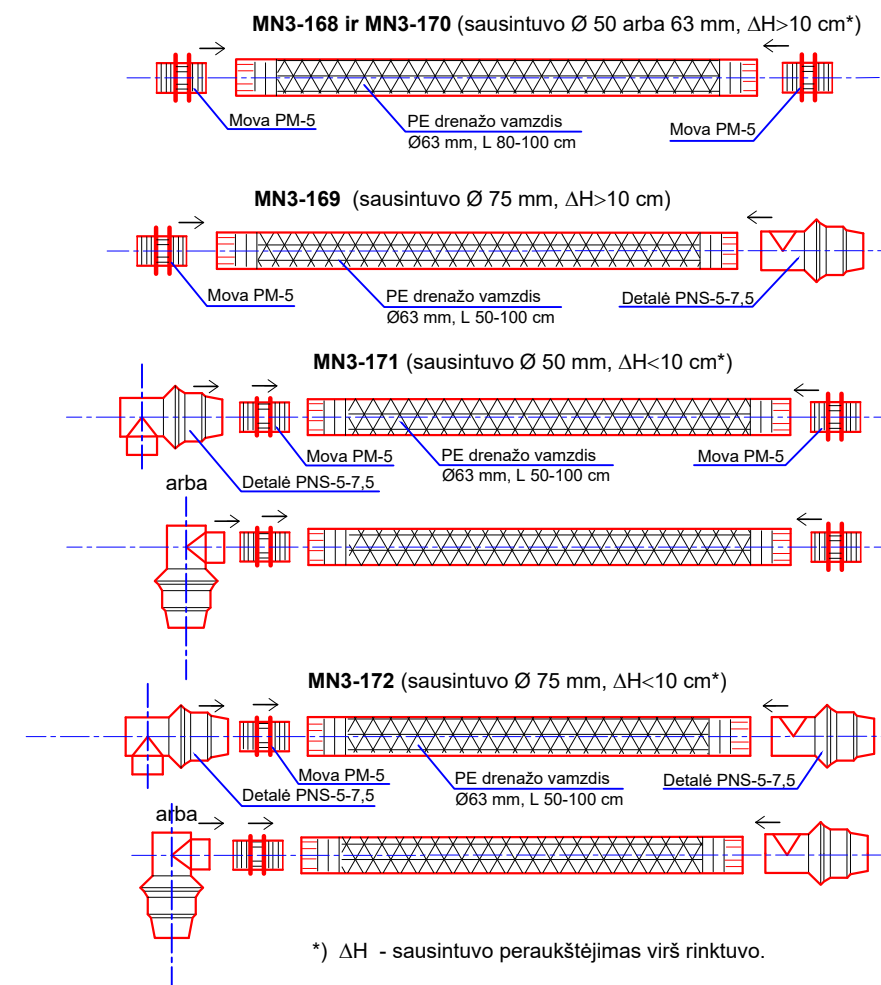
**MN3-168 ir MN3-170** (sausintuvo Ø 50 arba 63 mm, ∆H>10 cm*)

Mova PM-5

PE drenažo vamzdis
Ø63 mm, L 80-100 cm

Mova PM-5

**MN3-169** (sausintuvo Ø 75 mm, ∆H>10 cm)

Mova PM-5

PE drenažo vamzdis
Ø63 mm, L 50-100 cm

Detalė PNS-5-7,5

**MN3-171** (sausintuvo Ø 50 mm, ∆H<10 cm*)

Mova PM-5

PE drenažo vamzdis
Ø63 mm, L 50-100 cm

Mova PM-5

Detalė PNS-5-7,5

arba

**MN3-172** (sausintuvo Ø 75 mm, ∆H<10 cm*)

Mova PM-5

PE drenažo vamzdis
Ø63 mm, L 50-100 cm

Detalė PNS-5-7,5

Detalė PNS-5-7,5

arba

*) ∆H - sausintuvo peraukštėjimas virš rinktuvo.